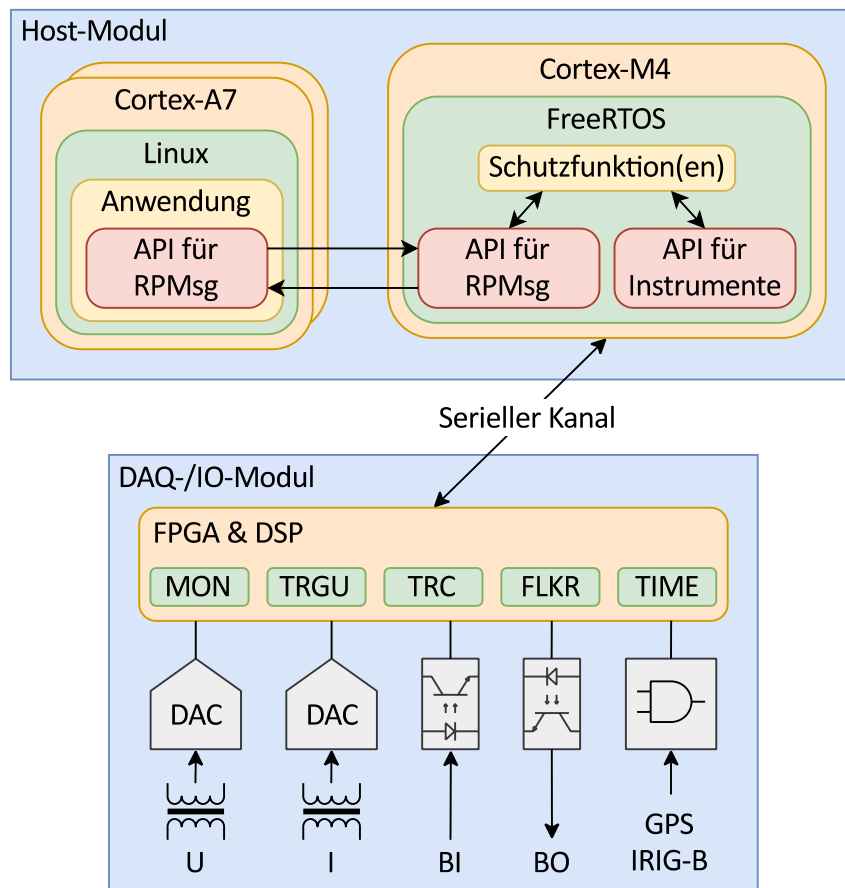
Host-Modul

Cortex-A7

Linux

Anwendung

API für RPMsg

Cortex-M4

FreeRTOS

Schutzfunktion(en)

API für RPMsg

API für Instrumente

Serieller Kanal

DAQ-/IO-Modul

FPGA & DSP

MON

TRGU

TRC

FLKR

TIME

DAC

DAC

U

I

BI

BO

GPS
IRIG-B